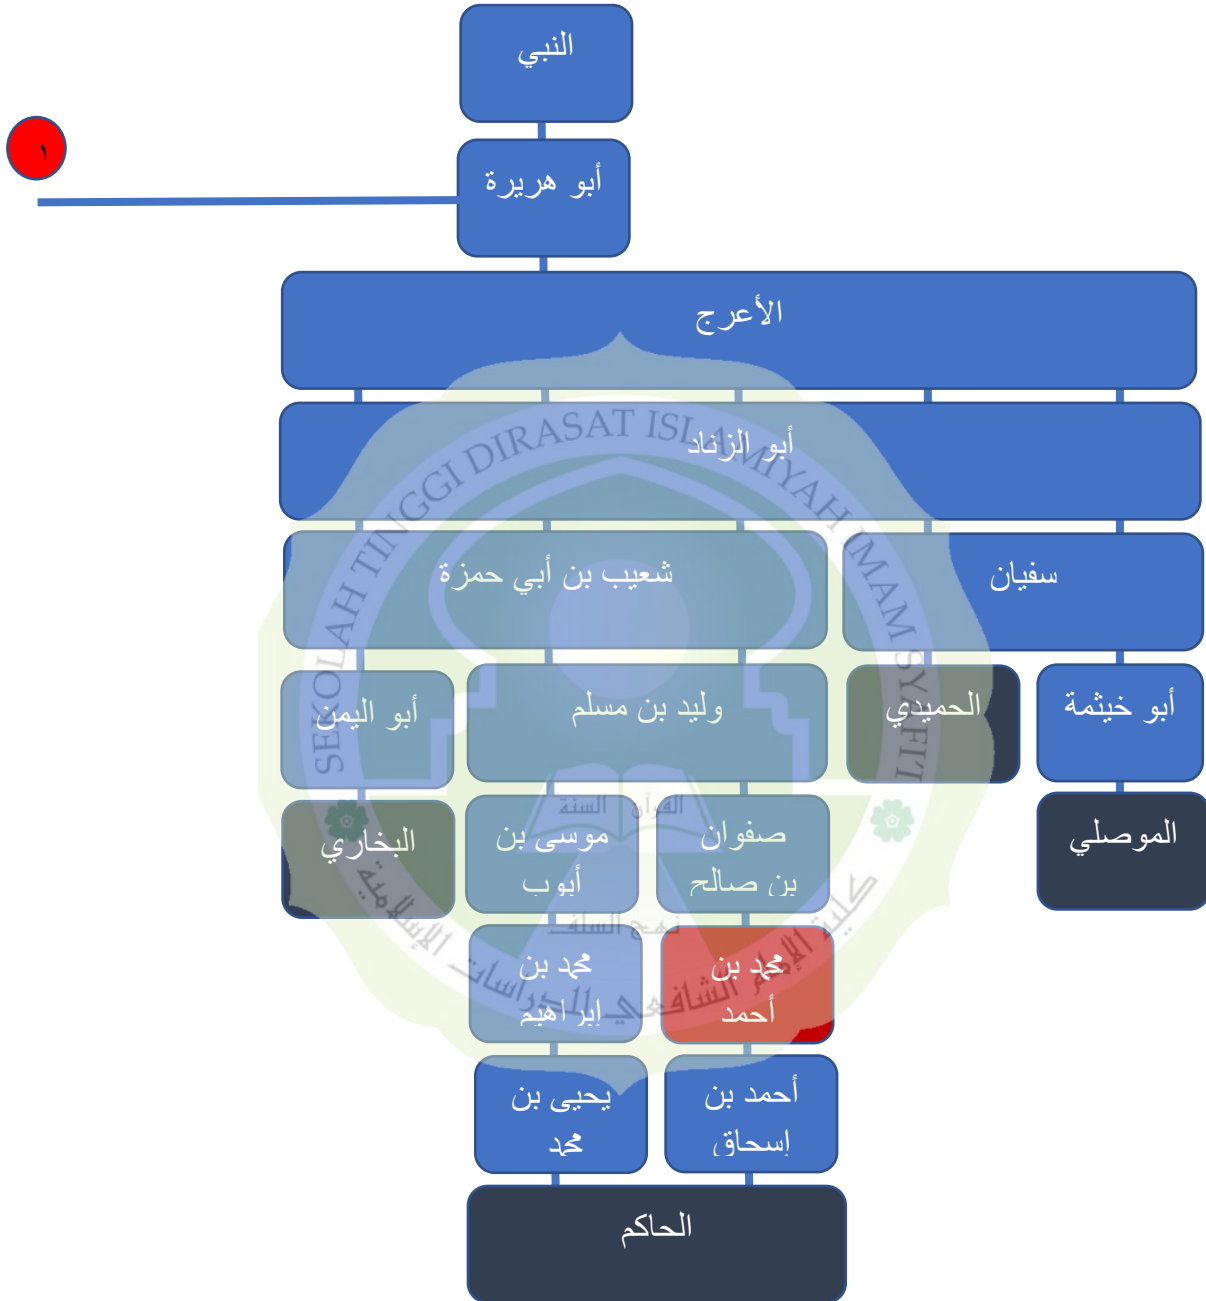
النبي

١

أبو هريرة

الأعرج

أبو الزناد

شعيب بن أبي حمزة

سفيان

أبو اليمن

وليد بن مسلم

الحميدي

أبو خيثمة

البخاري

موسى بن أيوب

صفوان بن صالح

الموصلي

محمد بن إبراهيم

محمد بن أحمد

يحيى بن محمد

أحمد بن إسحاق

الحاكم

SEKOLAH TINGGI DIRASAT ISLAMIYAH IMAM SYAFI'I

كلية الإمام الشافعي للدراسات الإسلامية

القرآن السنة

نهج السلف